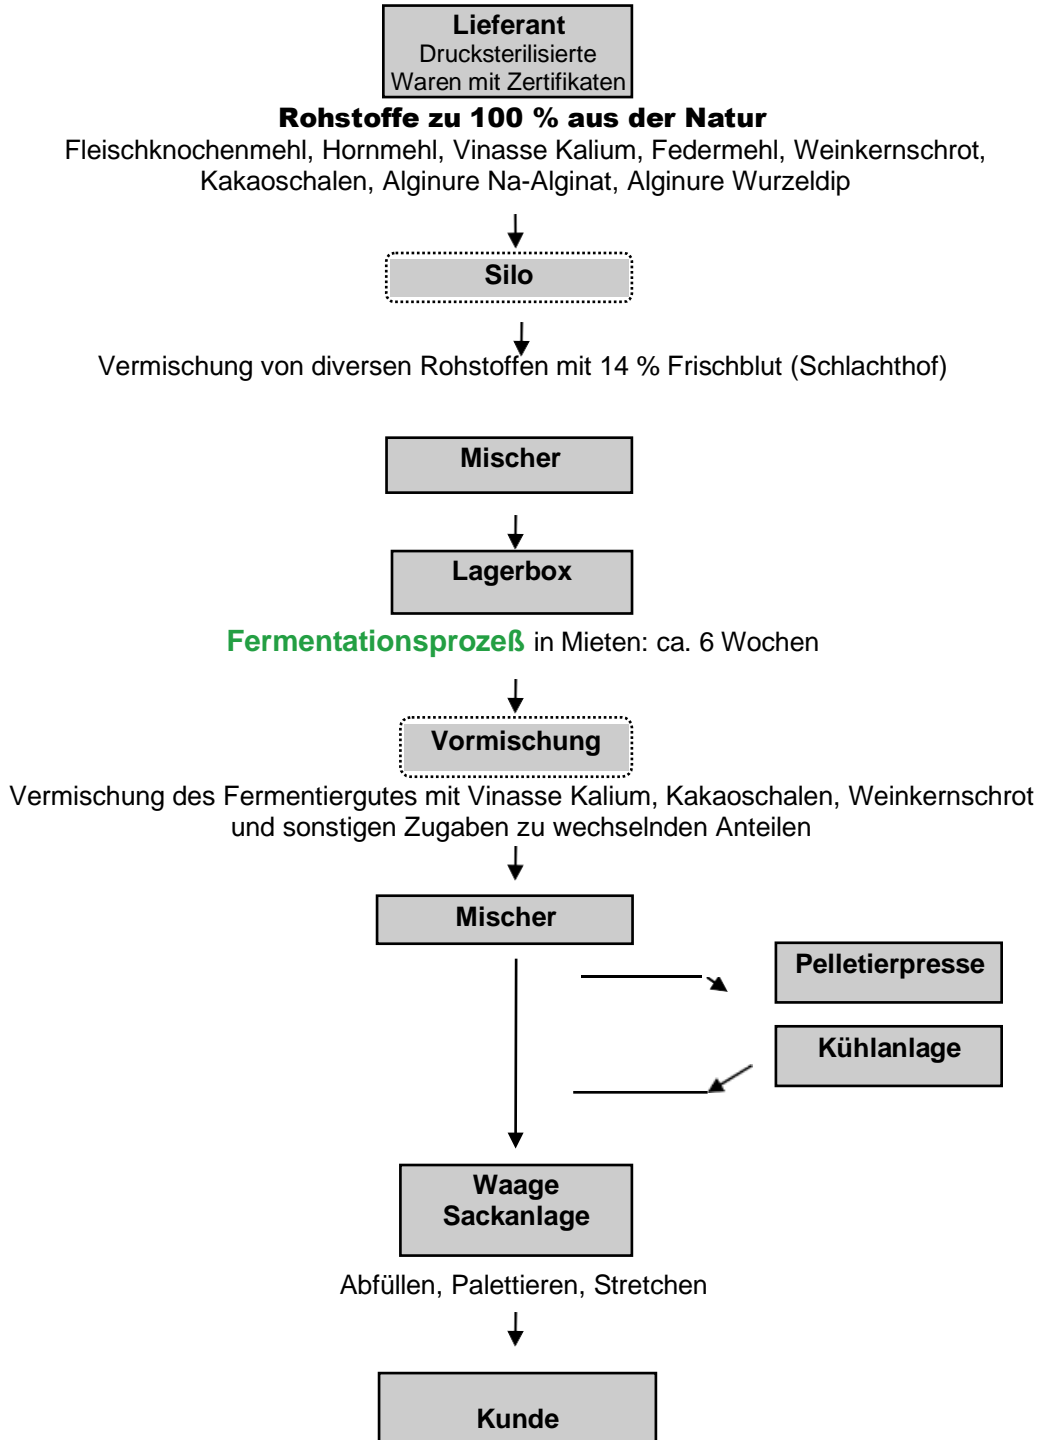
Lieferant
Drucksterilisierte Waren mit Zertifikaten

Rohstoffe zu 100 % aus der Natur
Fleischknochenmehl, Hornmehl, Vinasse Kalium, Federmehl, Weinkernschrot, Kakaoschalen, Alginure Na-Alginat, Alginure Wurzeldip

Silo

Vermischung von diversen Rohstoffen mit 14 % Frischblut (Schlachthof)

Mischer

Lagerbox

Fermentationsprozeß in Mieten: ca. 6 Wochen

Vormischung

Vermischung des Fermentiergutes mit Vinasse Kalium, Kakaoschalen, Weinkernschrot und sonstigen Zugaben zu wechselnden Anteilen

Mischer

Pelletierpresse

Kühlanlage

Waage
Sackanlage

Abfüllen, Palettieren, Stretchen

Kunde